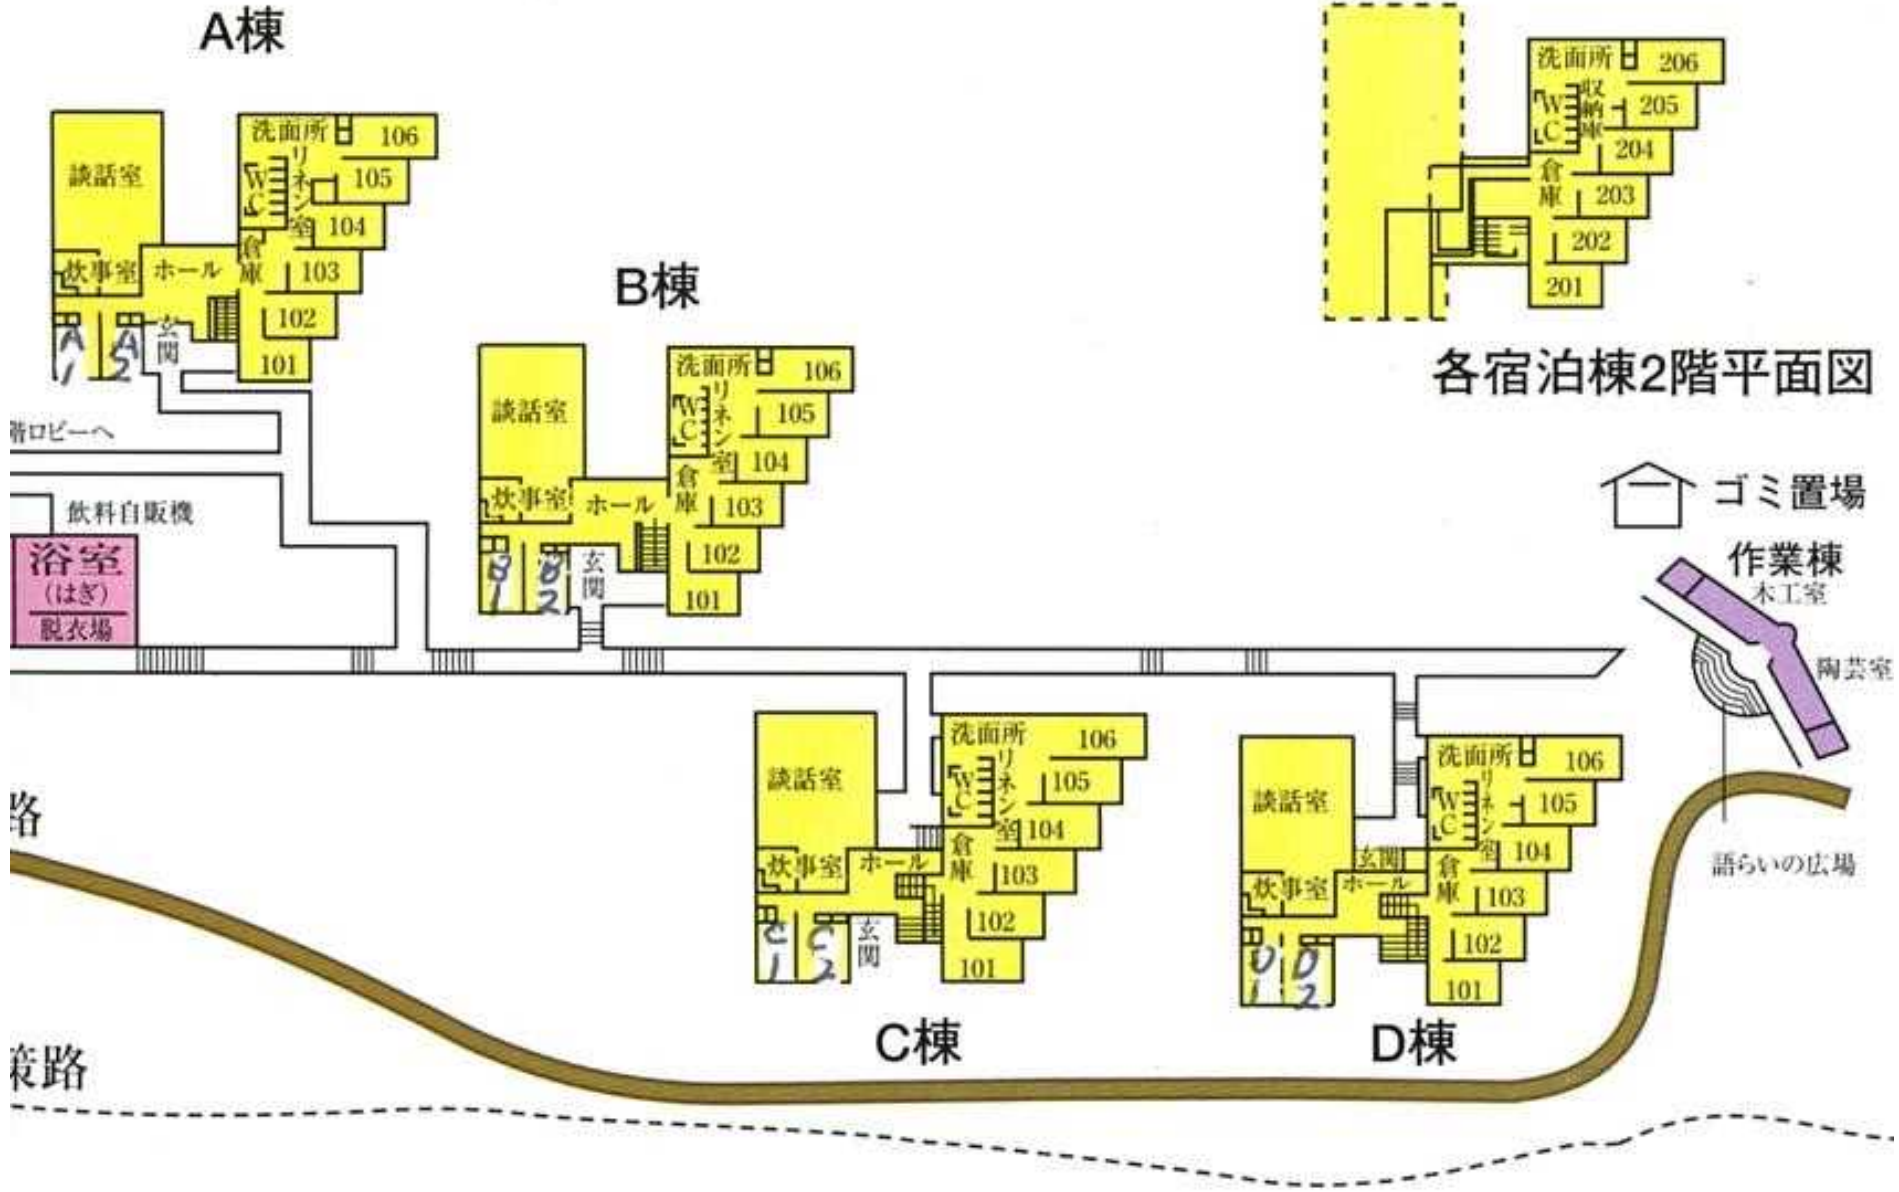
A棟

談話室
洗面所 106
リネン室
WC
105
104
倉庫
炊事室 ホール
103
102
玄関
A1 A2
101

階ロビーへ

飲料自販機

浴室
(はぎ)
脱衣場

B棟

談話室
洗面所 106
リネン室
WC
105
104
倉庫
炊事室 ホール
103
102
玄関
B1 B2
101

洗面所 206
WC
収納庫
205
204
倉庫
203
202
201

各宿泊棟2階平面図

ゴミ置場

作業棟
木工室
陶芸室

語らいの広場

路

談話室
洗面所 106
リネン室
WC
105
104
倉庫
炊事室 ホール
103
102
玄関
C1 C2
101

C棟

談話室
洗面所 106
リネン室
WC
105
104
倉庫
玄関
炊事室 ホール
103
102
D1 D2
101

D棟

歩路